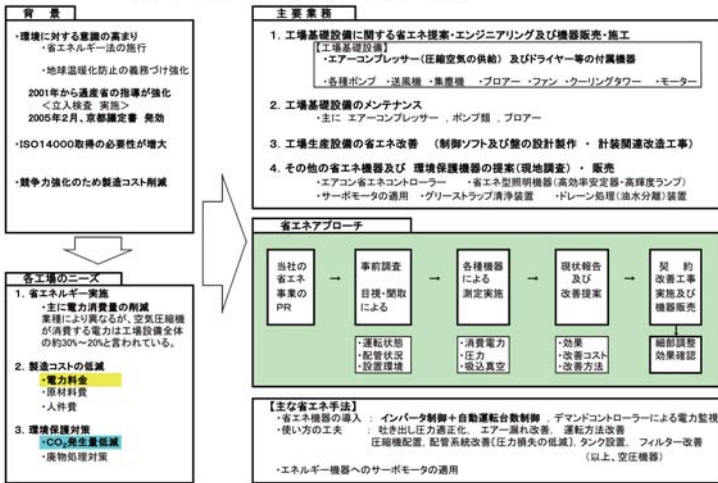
背　景

・環境に対する意識の高まり
・省エネルギー法の施行

・地球温暖化防止の義務づけ強化

2001年から通産省の指導が強化
＜立入検査　実施＞
2005年2月、京都議定書　発効

・ISO14000取得の必要性が増大

・競争力強化のため製造コスト削減

各工場のニーズ

1. 省エネルギー実施
・主に電力消費量の削減
業種により異なるが、空気圧縮機が消費する電力は工場設備全体の約30%～20%と言われている。

2. 製造コストの低減
・電力料金
・原材料費
・人件費

3. 環境保護対策
・$CO_2$発生量低減
・廃物処理対策

主要業務

1. 工場基礎設備に関する省エネ提案・エンジニアリング及び機器販売・施工
【工場基礎設備】
・エアーコンプレッサー（圧縮空気の供給）及びドライヤー等の付属機器
・各種ポンプ　・送風機　・集塵機　・ブロアー　・ファン　・クーリングタワー　・モーター

2. 工場基礎設備のメンテナンス
・主に　エアーコンプレッサー　, ポンプ類　, ブロアー

3. 工場生産設備の省エネ改善　（制御ソフト及び盤の設計製作　・　計装関連改造工事）

4. その他の省エネ機器及び　環境保護機器の提案(現地調査)　・　販売
・エアコン省エネコントローラー　・省エネ型照明機器（高効率安定器・高輝度ランプ）
・サーボモータの適用　・グリーストラップ清浄装置　・ドレーン処理（油水分離）装置

省エネアプローチ

当社の省エネ事業のPR

事前調査
目視・聞取による

・運転状態
・配管状況
・設置環境

各種機器による測定実施

・消費電力
・圧力
・吸込真空

現状報告及び改善提案

・効果
・改善コスト
・改善方法

契　約
改善工事実施及び機器販売

細部調整
効果確認

【主な省エネ手法】
・省エネ機器の導入　：　インバータ制御＋自動運転台数制御　, デマンドコントローラーによる電力監視
・使い方の工夫　：　吐き出し圧力適正化、エアー漏れ改善、運転方法改善
圧縮機配置、配管系統改善(圧力損失の低減)、タンク設置、フィルター改善
（以上、空圧機器）
・エネルギー機器へのサーボモータの適用